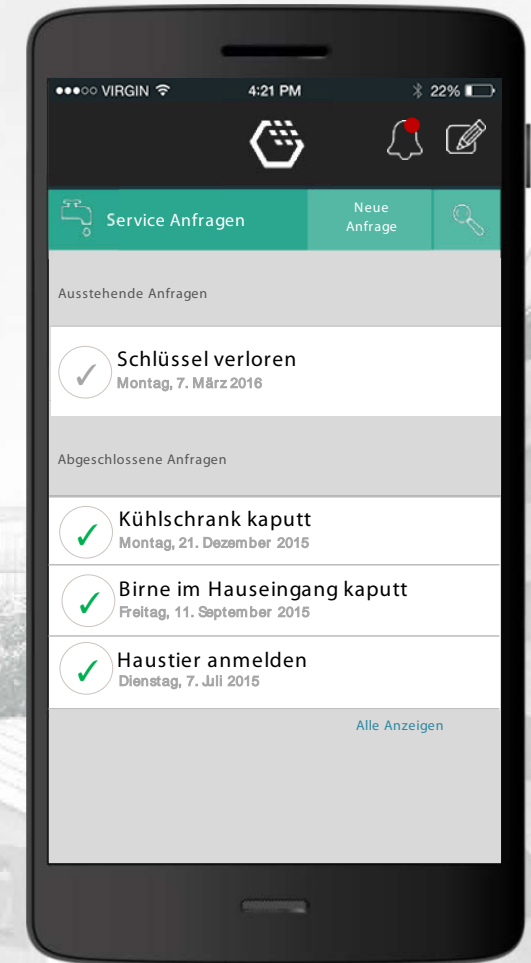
●●●○○ VIRGIN 4:21 PM 22%

Service Anfragen

Neue Anfrage

Ausstehende Anfragen

✓ Schlüssel verloren
Montag, 7. März 2016

Abgeschlossene Anfragen

✓ Kühlschrank kaputt
Montag, 21. Dezember 2015

✓ Birne im Hauseingang kaputt
Freitag, 11. September 2015

✓ Haustier anmelden
Dienstag, 7. Juli 2015

Alle Anzeigen